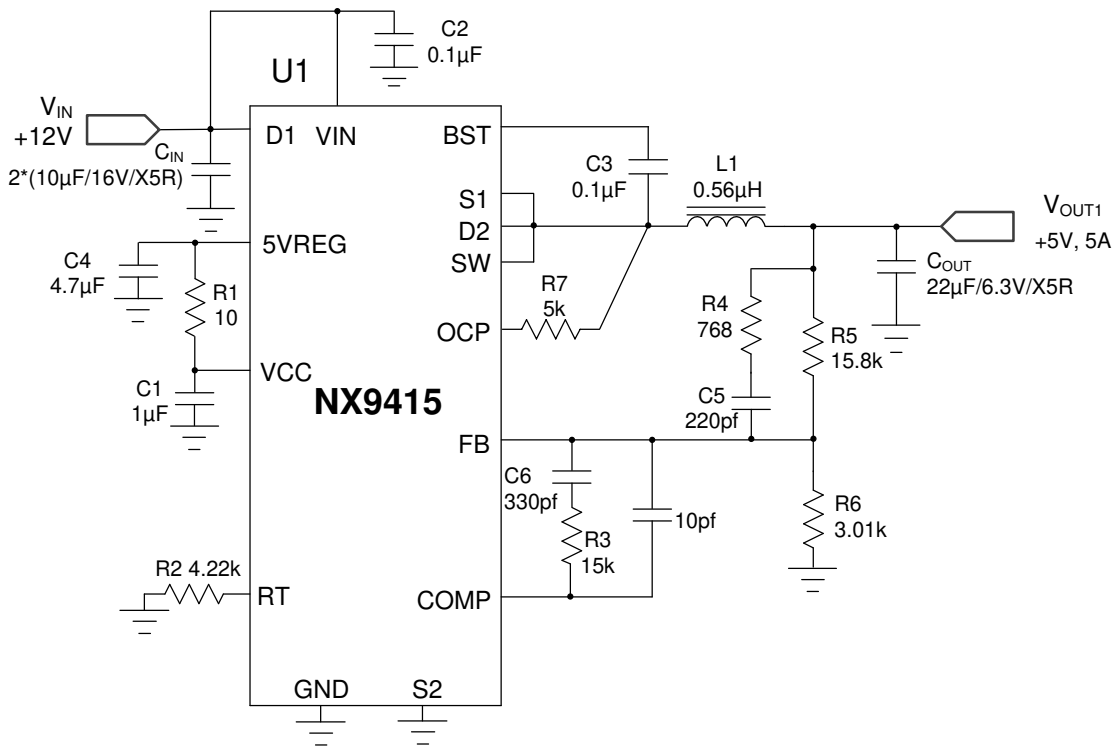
C2
0.1µF

U1

$V_{IN}$
+12V

D1 VIN

BST

$C_{IN}$
2*(10µF/16V/X5R)

C3
0.1µF

L1
0.56µH

S1
D2
SW

$V_{OUT1}$
+5V, 5A

C4
4.7µF

5VREG

R1
10

R7
5k

OCP

R4
768

R5
15.8k

$C_{OUT}$
22µF/6.3V/X5R

C1
1µF

VCC

NX9415

C5
220pf

FB

C6
330pf

R3
15k

10pf

R6
3.01k

R2 4.22k

RT

COMP

GND

S2